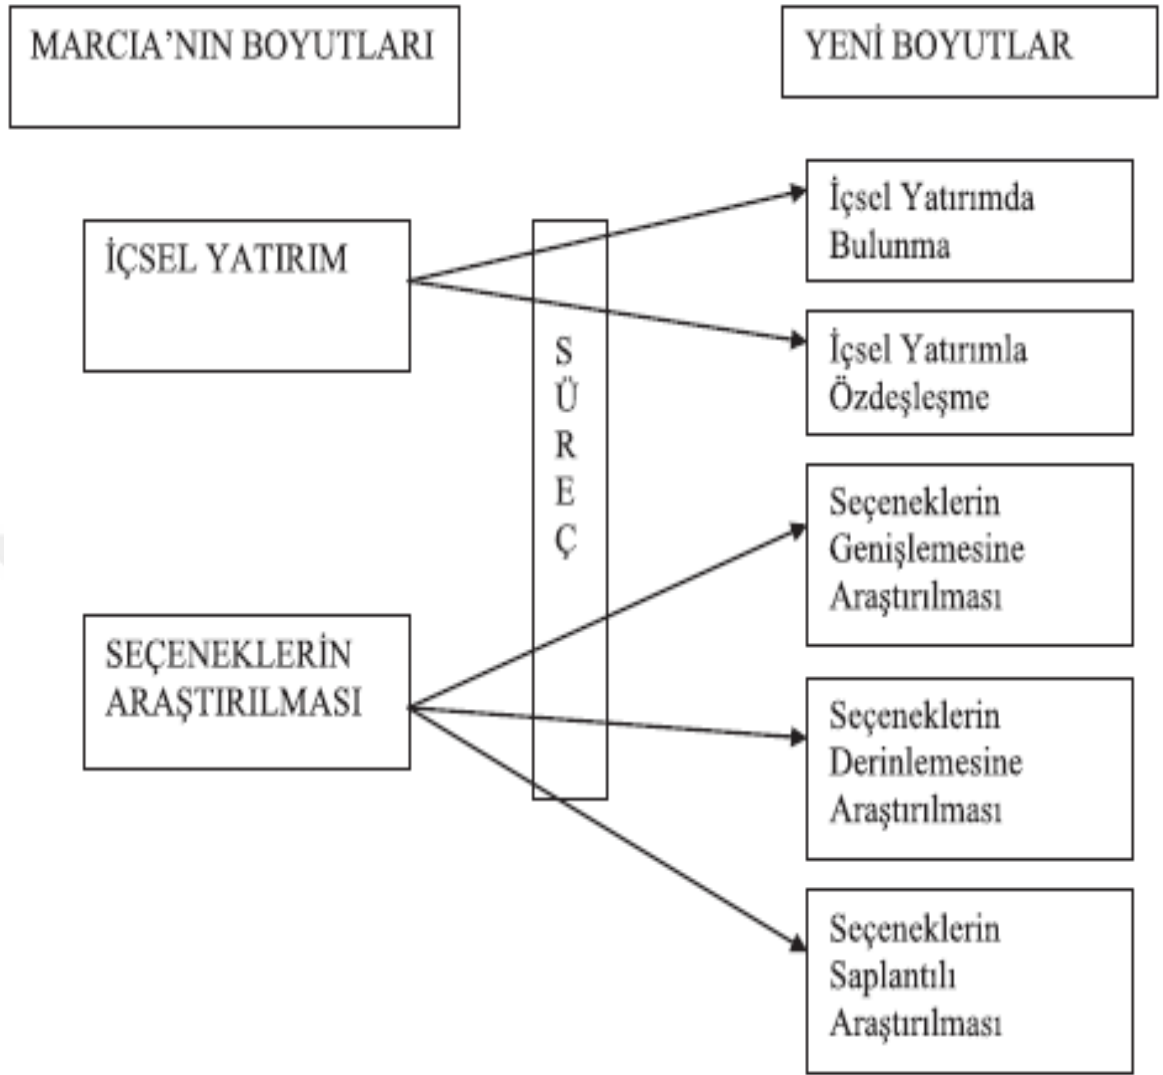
MARCIA'NIN BOYUTLARI

YENİ BOYUTLAR

İÇSEL YATIRIM

SÜREÇ

İçsel Yatırımda Bulunma

İçsel Yatırımla Özdeşleşme

SEÇENEKLERİN ARAŞTIRILMASI

Seçeneklerin Genişlemesine Araştırılması

Seçeneklerin Derinlemesine Araştırılması

Seçeneklerin Saplantılı Araştırılması